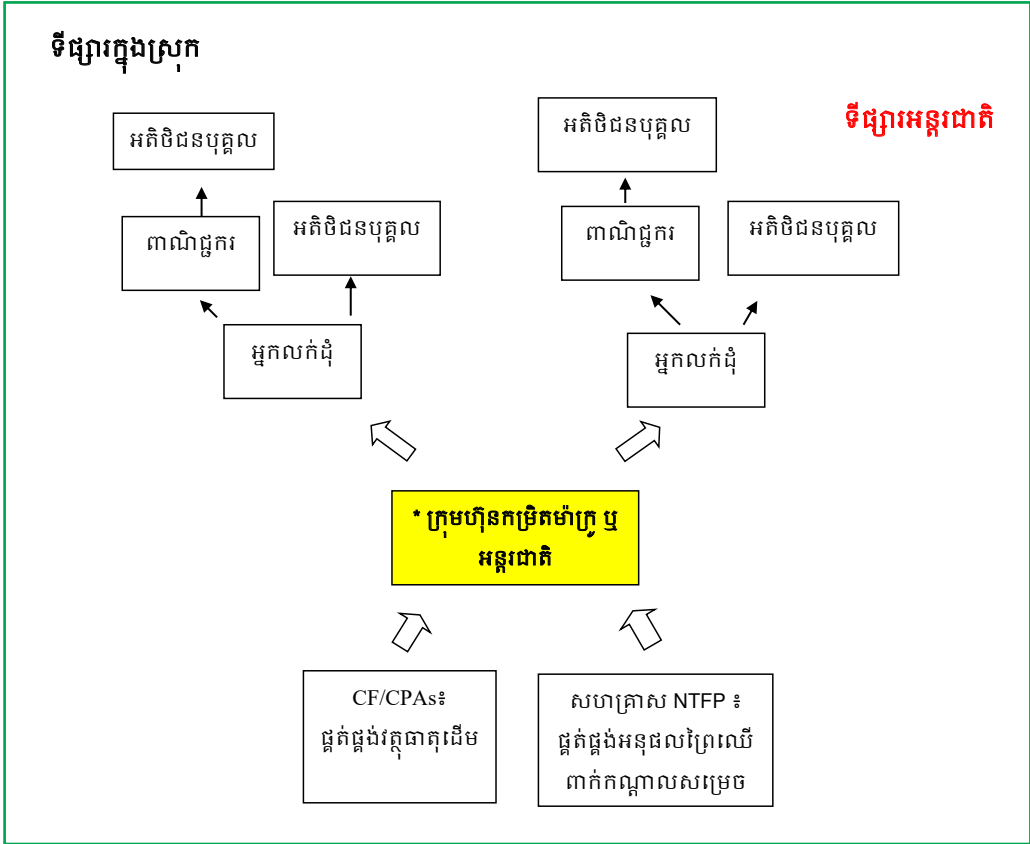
ទីផ្សារក្នុងស្រុក

ទីផ្សារអន្តរជាតិ

អតិថិជនបុគ្គល

ពាណិជ្ជករ

អតិថិជនបុគ្គល

អ្នកលក់ដុំ

អតិថិជនបុគ្គល

ពាណិជ្ជករ

អតិថិជនបុគ្គល

អ្នកលក់ដុំ

* ក្រុមហ៊ុនកម្រិតម៉ាក្រូ ឬ អន្តរជាតិ

CF/CPAs៖ ផ្គត់ផ្គង់វត្ថុធាតុដើម

សហគ្រាស NTFP ៖ ផ្គត់ផ្គង់អនុផលព្រៃឈើពាក់កណ្តាលសម្រេច